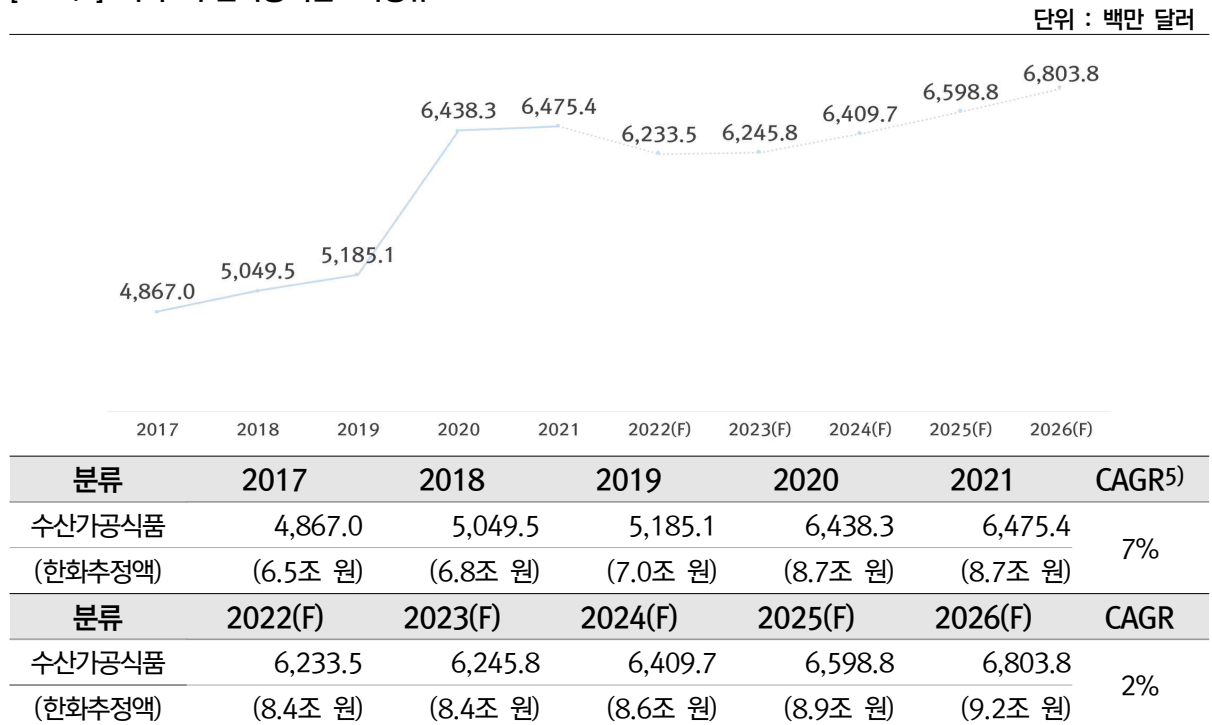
단위 : 백만 달러

6,438.3 6,475.4 6,233.5 6,245.8 6,409.7 6,598.8 6,803.8 4,867.0 5,049.5 5,185.1

2017 2018 2019 2020 2021 2022(F) 2023(F) 2024(F) 2025(F) 2026(F)

| 분류 | 2017 | 2018 | 2019 | 2020 | 2021 | CAGR$^{5)}$ |
|---|---|---|---|---|---|---|
| 수산가공식품 | 4,867.0 | 5,049.5 | 5,185.1 | 6,438.3 | 6,475.4 | 7% |
| (한화추정액) | (6.5조 원) | (6.8조 원) | (7.0조 원) | (8.7조 원) | (8.7조 원) | |
| 분류 | 2022(F) | 2023(F) | 2024(F) | 2025(F) | 2026(F) | CAGR |
| 수산가공식품 | 6,233.5 | 6,245.8 | 6,409.7 | 6,598.8 | 6,803.8 | 2% |
| (한화추정액) | (8.4조 원) | (8.4조 원) | (8.6조 원) | (8.9조 원) | (9.2조 원) | |